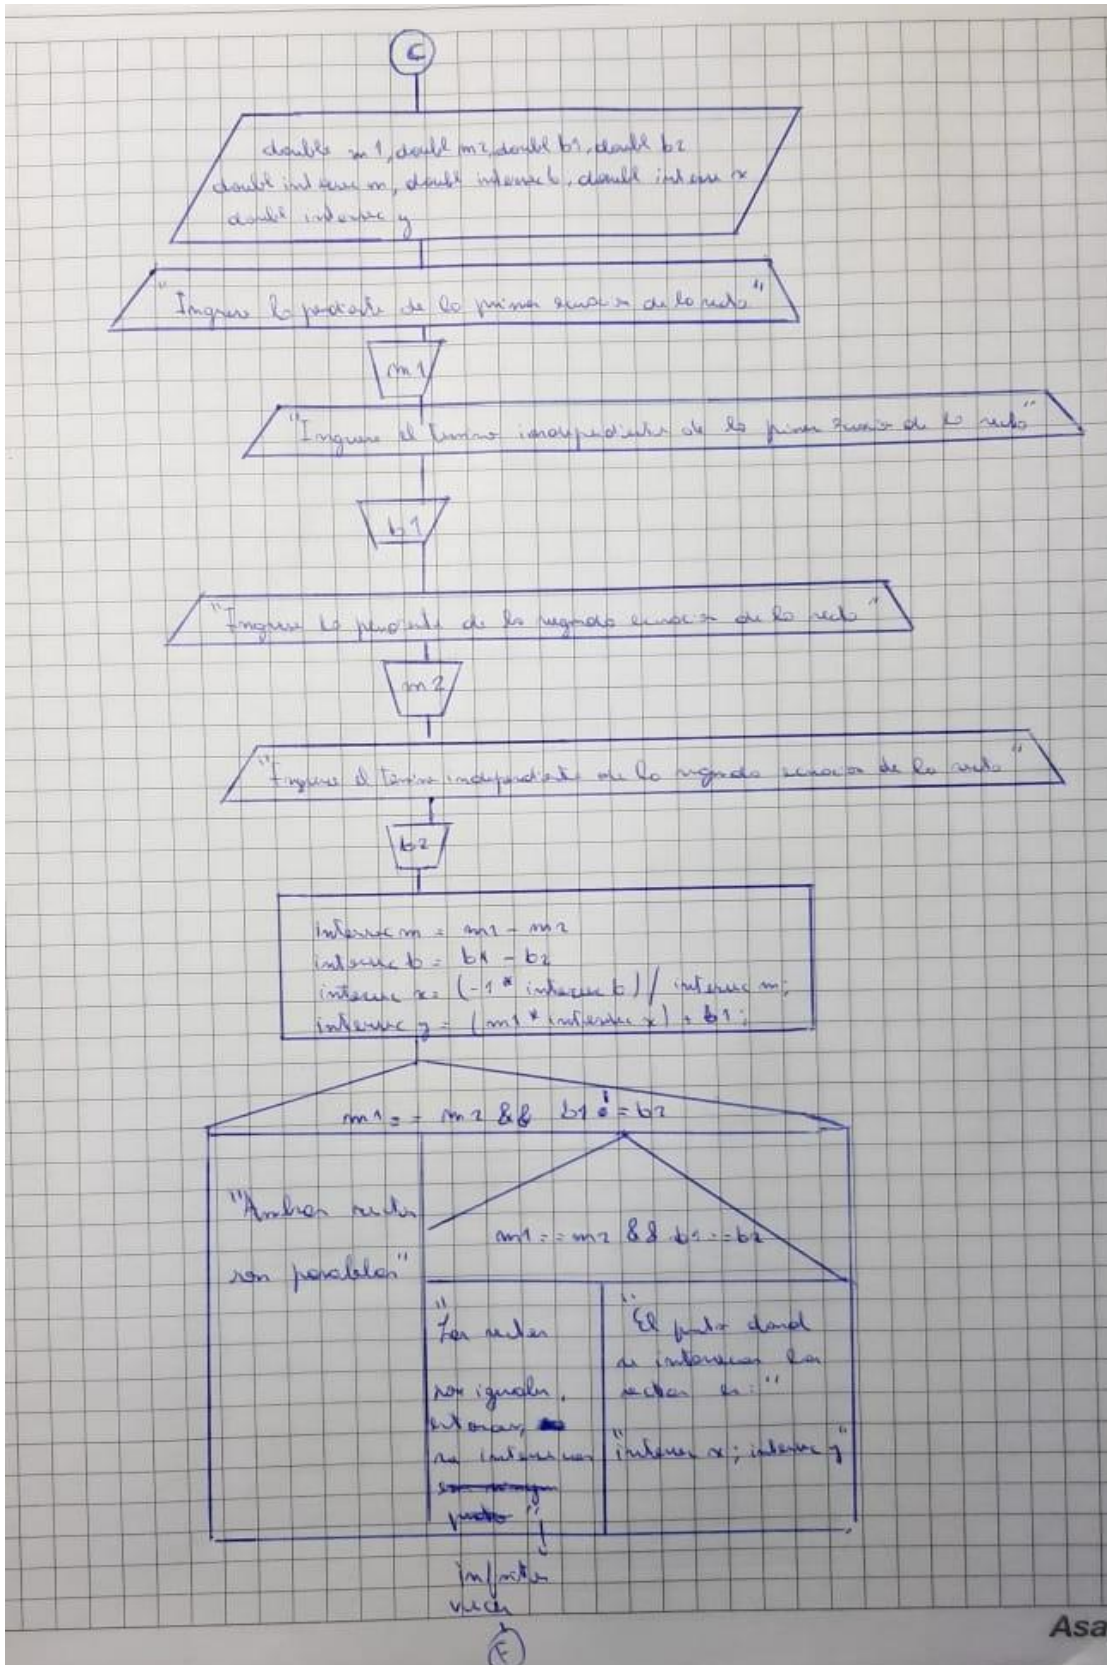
C

double m1, double m2, double b1, double b2
double intersecm, double intersecb, double intersecx
double intersecy

"Ingrese la pendiente de la primer ecuacion de la recta"

m1

"Ingrese el termino independiente de la primer ecuacion de la recta"

b1

"Ingrese la pendiente de la segunda ecuacion de la recta"

m2

"Ingrese el termino independiente de la segunda ecuacion de la recta"

b2

intersecm = m1 - m2
intersecb = b1 - b2
intersecx = (-1 * intersecb) / intersecm;
intersecy = (m1 * intersecx) + b1;

m1 = = m2 && b1 != b2

"Ambas rectas son paralelas"

m1 = = m2 && b1 = = b2

"Las rectas son iguales, entonces se intersecan ~~son ningun~~ ~~punto~~ infinitas veces"

"El punto donde se intersecan las rectas es:" "intersecx ; intersecy"

F

Asa